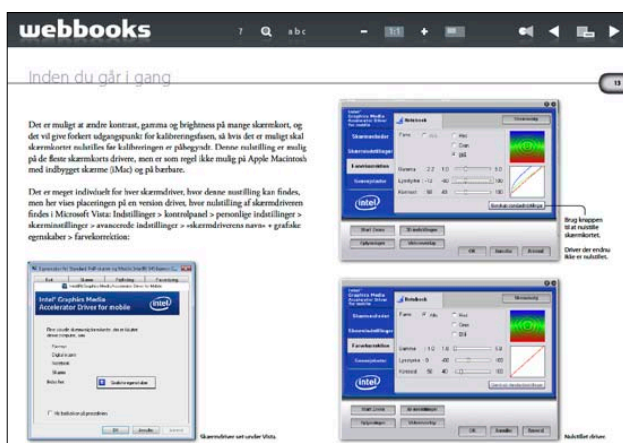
webbooks ? abc 1:1 +

Inden du går i gang

19

Det er muligt at ændre kontrast, gamma og brightness på mange skærmkort, og det vil give forkert udgangspunkt for kalibreringsfasen, så hvis det er muligt skal skærmkortet nulstilles før kalibreringen er påbegyndt. Denne nulstilling er mulig på de fleste skærmkorts drivere, men er som regel ikke mulig på Apple Macintosh med indbygget skærm (iMac) og på bærbare.

Det er meget individuelt for hver skærmdriver, hvor denne nustilling kan findes, men her vises placeringen på en version driver, hvor nulstilling af skærmdriveren findes i Microsoft Vista: Indstillinger > kontrolpanel > personlige indstillinger > skærmindstillinger > avancerede indstillinger > «skærmdriverens navn» + grafiske egenskaber > farvekorrektion:

Intel® Graphics Media Accelerator Driver for mobile

intel

Skærmdriver set under Vista.

Intel® Graphics Media Accelerator Driver for mobile

Notebook

Skærmsteder

Skærmindstillinger

Farvekorrektion

Gamma 1.0
Lysstyrke 0
Kontrast 50

intel

Brug knappen til at nulstille skærmkortet.

Driver der endnu ikke er nulstilet.

Intel® Graphics Media Accelerator Driver for mobile

Notebook

Skærmsteder

Skærmindstillinger

Farvekorrektion

Gamma 1.0
Lysstyrke 0
Kontrast 50

intel

OK Annuller Anvend

Nulstillet driver.